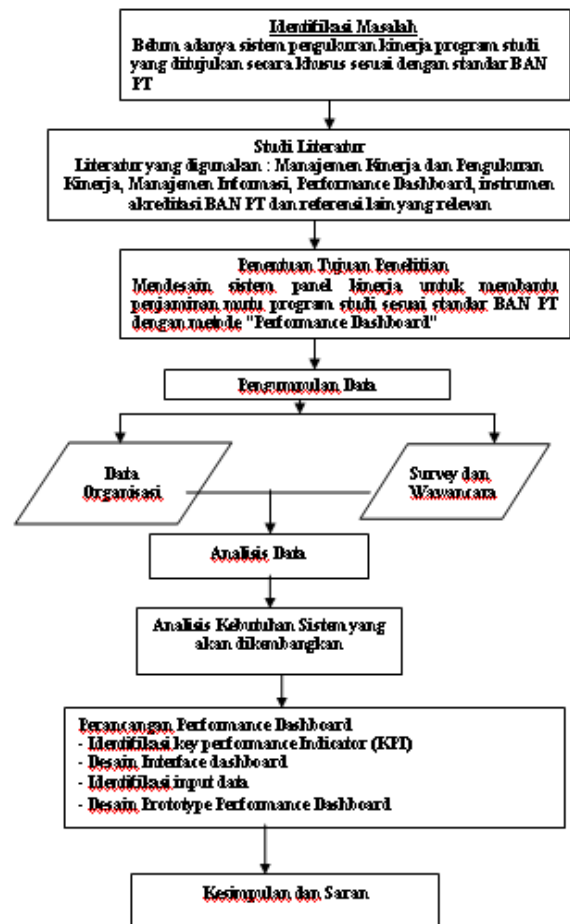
Identifikasi Masalah
Belum adanya sistem pengukuran kinerja program studi yang ditujukan secara khusus sesuai dengan standar BAN PT

Studi Literatur
Literatur yang digunakan : Manajemen Kinerja dan Pengukuran Kinerja, Manajemen Informasi, Performance Dashboard, instrumen akreditasi BAN PT dan referensi lain yang relevan

Penentuan Tujuan Penelitian
Mendesain sistem panel kinerja untuk membantu penjaminan mutu program studi sesuai standar BAN PT dengan metode "Performance Dashboard"

Pengumpulan Data

Data Organisasi

Survey dan Wawancara

Analisis Data

Analisis Kebutuhan Sistem yang akan dikembangkan

Perancangan Performance Dashboard
- Identifikasi key performance Indicator (KPI)
- Desain Interface dashboard
- Identifikasi input data
- Desain Prototype Performance Dashboard

Kesimpulan dan Saran